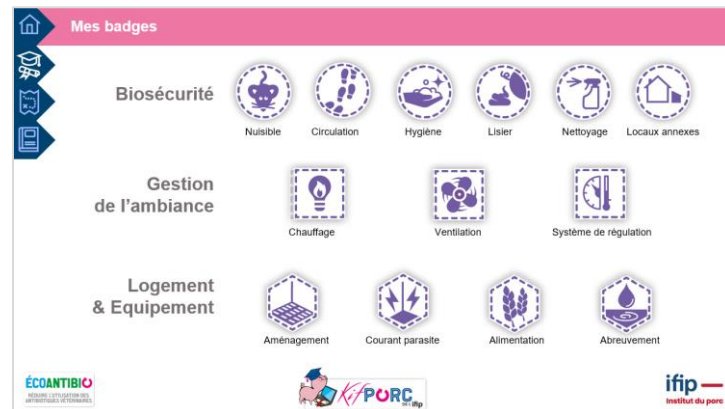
Mes badges

Biosécurité

Nuisible Circulation Hygiène Lisier Nettoyage Locaux annexes

Gestion de l'ambiance

Chauffage Ventilation Système de régulation

Logement & Equipement

Aménagement Courant parasite Alimentation Abreuvement

ÉCOANTIBIO
RÉDUIRE L'UTILISATION DES ANTIBIOTIQUES VÉTÉRINAIRES

KitPORC ifip

ifip
Institut du porc